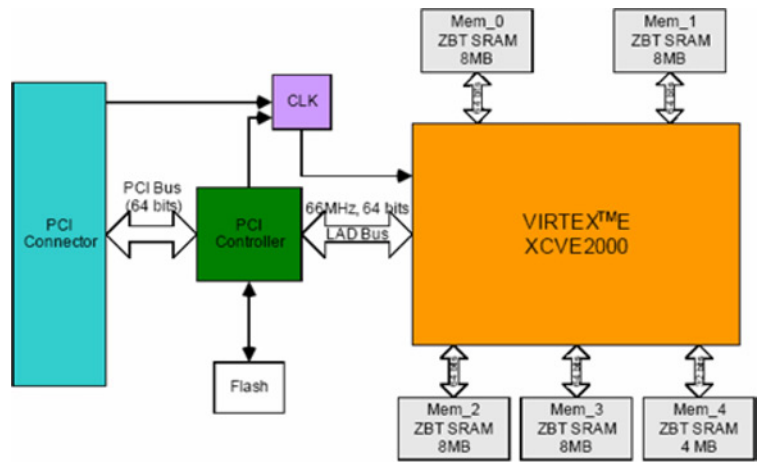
Mem_0
ZBT SRAM
8MB

Mem_1
ZBT SRAM
8MB

CLK

PCI Connector

PCI Bus
(64 bits)

PCI Controller

66MHz, 64 bits
LAD Bus

VIRTEX$^{TM}$E
XCVE2000

Flash

Mem_2
ZBT SRAM
8MB

Mem_3
ZBT SRAM
8MB

Mem_4
ZBT SRAM
4 MB